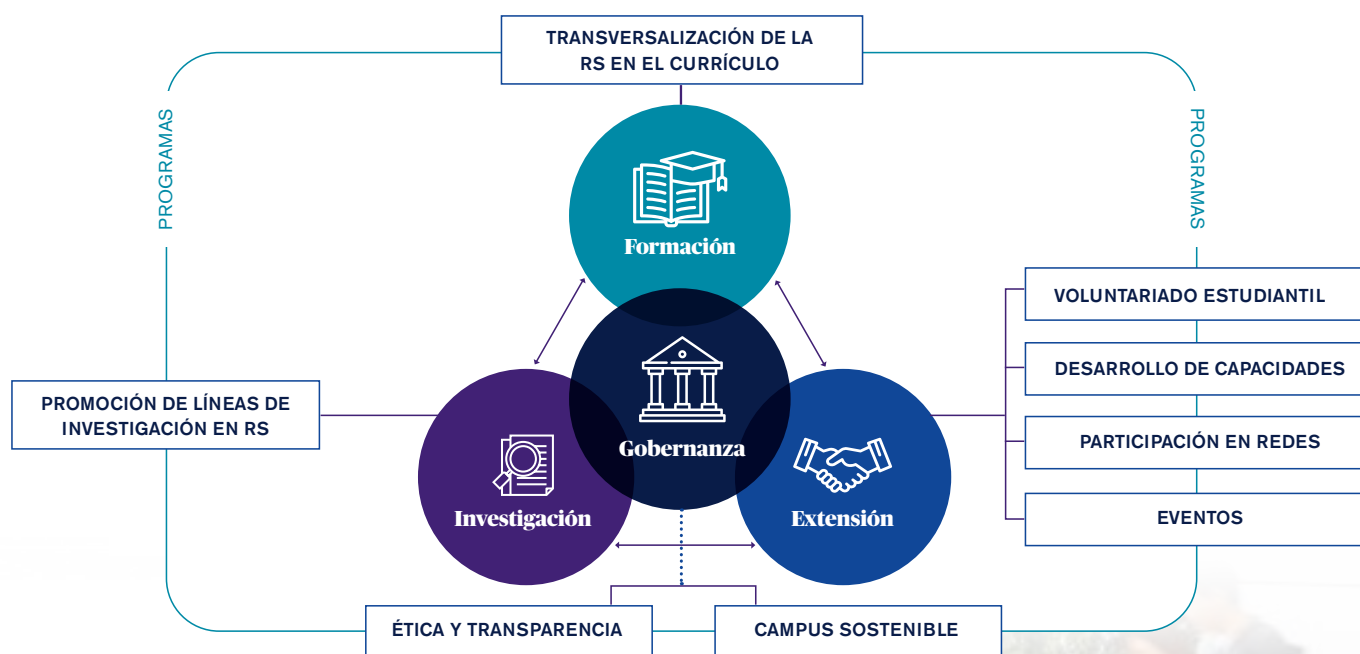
TRANSVERSALIZACIÓN DE LA RS EN EL CURRÍCULO

PROGRAMAS

PROGRAMAS

Formación

Gobernanza

Investigación

Extensión

PROMOCIÓN DE LÍNEAS DE INVESTIGACIÓN EN RS

VOLUNTARIADO ESTUDIANTIL

DESARROLLO DE CAPACIDADES

PARTICIPACIÓN EN REDES

EVENTOS

ÉTICA Y TRANSPARENCIA

CAMPUS SOSTENIBLE